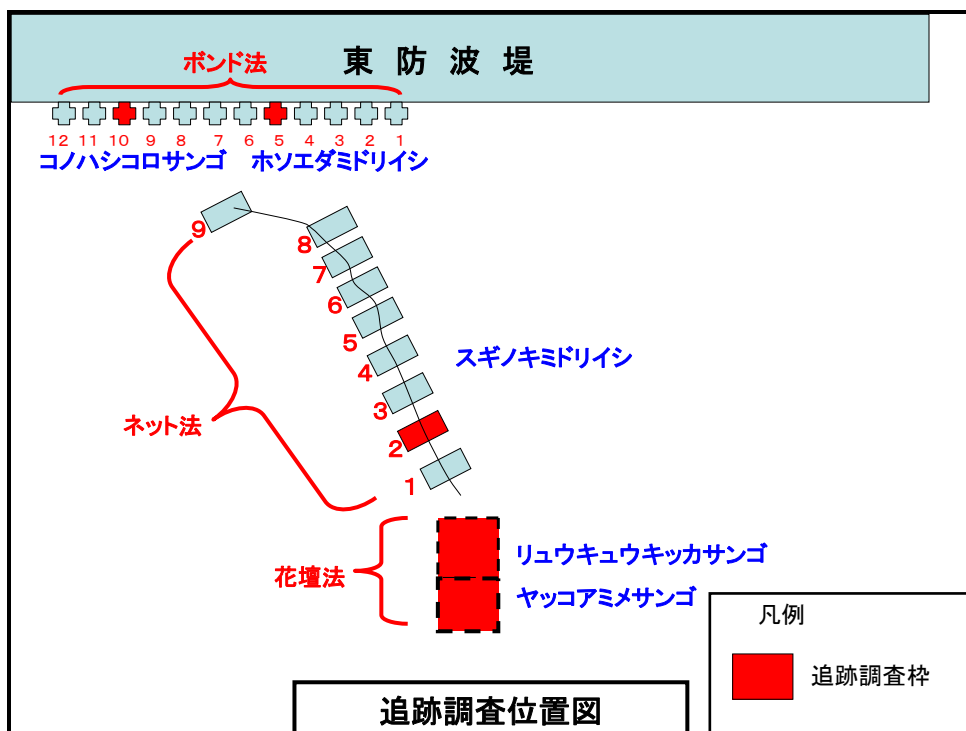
ボンド法

東 防 波 堤

12 11 10 9 8 7 6 5 4 3 2 1

コノハシコロサンゴ　ホソエダミドリイシ

9

8

7

6

5

スギノキミドリイシ

4

3

ネット法

2

1

リュウキュウキッカサンゴ

花壇法

ヤッコアミメサンゴ

凡例

追跡調査枠

追跡調査位置図